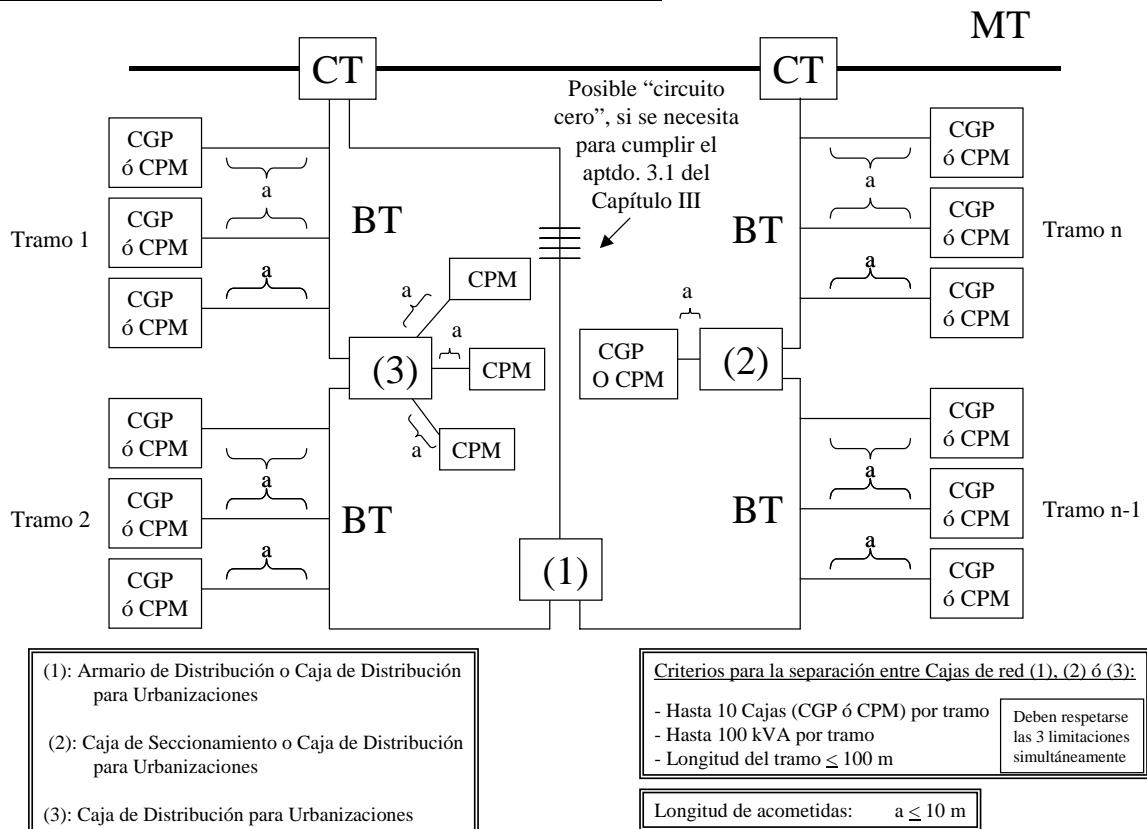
MT

CT

CT

Posible "circuito cero", si se necesita para cumplir el aptdo. 3.1 del Capítulo III

CGP ó CPM

a

CGP ó CPM

a

CGP ó CPM

a

Tramo 1

BT

CGP ó CPM

CGP ó CPM

CGP ó CPM

BT

Tramo n

CPM

a

a

(3)

CPM

a

CPM

a

CGP O CPM

(2)

CGP ó CPM

a

CGP ó CPM

a

CGP ó CPM

a

Tramo 2

BT

CGP ó CPM

a

CGP ó CPM

a

CGP ó CPM

a

BT

Tramo n-1

(1)

(1): Armario de Distribución o Caja de Distribución para Urbanizaciones

(2): Caja de Seccionamiento o Caja de Distribución para Urbanizaciones

(3): Caja de Distribución para Urbanizaciones

Criterios para la separación entre Cajas de red (1), (2) ó (3):

- Hasta 10 Cajas (CGP ó CPM) por tramo
- Hasta 100 kVA por tramo
- Longitud del tramo $\leq$ 100 m

Deben respetarse las 3 limitaciones simultáneamente

Longitud de acometidas: a $\leq$ 10 m